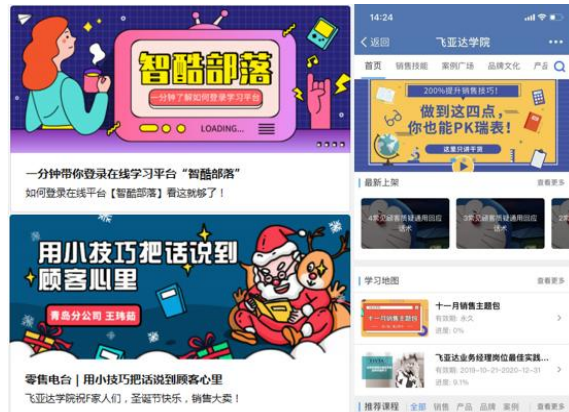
智酷部落
一分钟了解如何登录学习平台
LOADING...

一分钟带你登录在线学习平台"智酷部落"
如何登录在线平台【智酷部落】看这就够了！

用小技巧把话说到顾客心里
青岛分公司 王玮茹

零售电台 | 用小技巧把话说到顾客心里
飞亚达学院祝F家人们，圣诞节快乐，销售大卖！

14:24
< 返回 飞亚达学院 •••
首页 销售技能 案例广场 品牌文化 产品
200%提升销售技巧！
做到这四点，你也能PK瑞表！
这里只讲干货

最新上架 查看更多
4款投诉案例质疑通用回应话术
3款投诉案例质疑通用回应话术

学习地图 查看更多
十一月销售主题包
有效期：永久
进度：0%
飞亚达业务经理岗位最佳实践...
有效期：2019-10-21-2020-12-31
进度：9.1%

推荐课程 全部 销售 产品 品牌 案例 查看更多